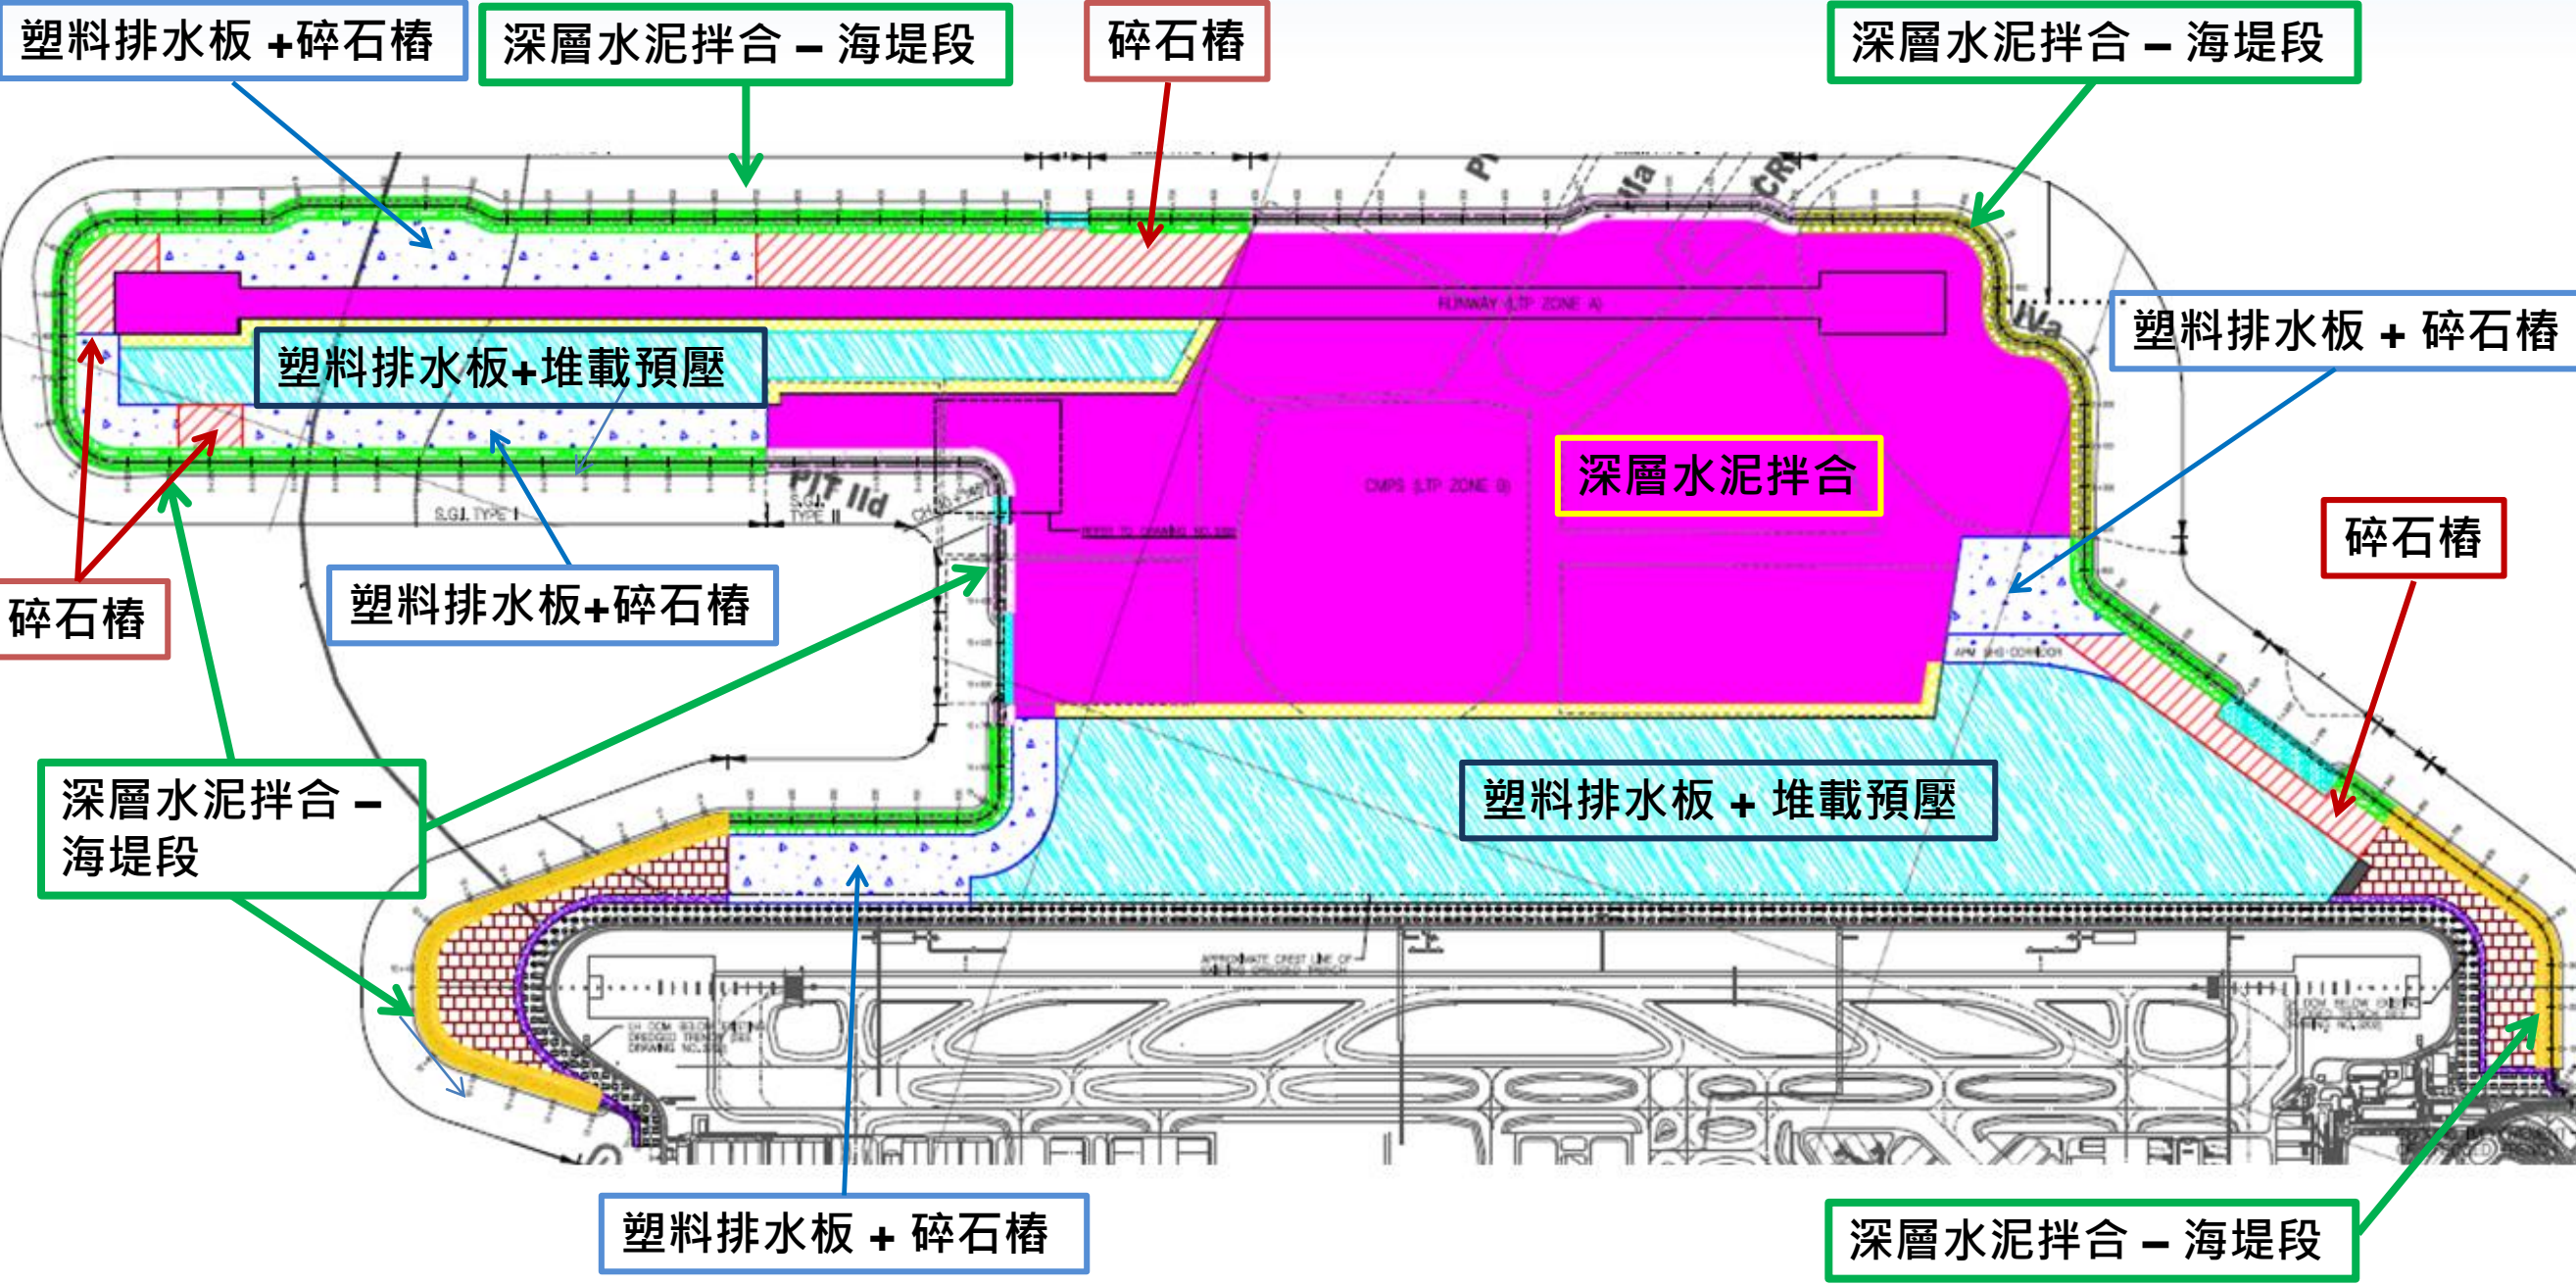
塑料排水板 +碎石樁

深層水泥拌合 – 海堤段

碎石樁

深層水泥拌合 – 海堤段

塑料排水板 + 碎石樁

塑料排水板+堆載預壓

深層水泥拌合

碎石樁

塑料排水板+碎石樁

碎石樁

深層水泥拌合 – 海堤段

塑料排水板 + 堆載預壓

塑料排水板 + 碎石樁

深層水泥拌合 – 海堤段

RUNWAY (LTP ZONE A)

CMPS (LTP ZONE B)

PIT IId

S.G.I. TYPE I

S.G.I. TYPE II

APM SHS CORRIDOR

IVa